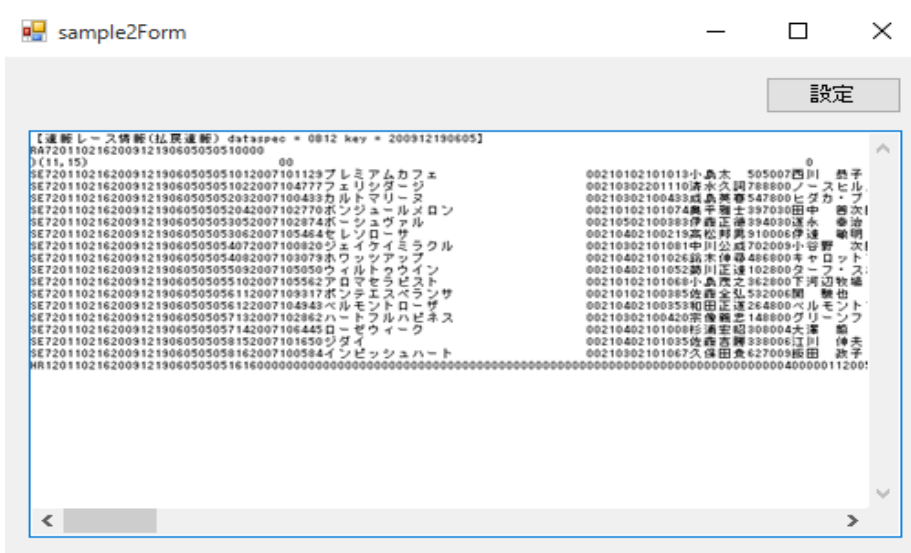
sample2Form

設定

【速報レース情報(拡張速報) dataspec = 0B12 key = 200912190605】
RA7201102162009121906050505100000
)(11,15)                    00                                                    0
SE7201102162009121906050505101200710112​9プレミアムカフェ                00210102101013小島太   505007西川  昌子
SE72011021620091219060505050210220071047​77フェリシダージ                00210302201110清水久詞788800ノースヒル
SE72011021620091219060505050320320071004​33カルトマリーヌ                00210302100433成島英春547800ヒダカ・ブ
SE72011021620091219060505050420420071027​70ボンジュールメロン            00210102101074鶴手雅士397030田中  茜次
SE72011021620091219060505050530520071028​74ボージュヴァル                00210502100383伊藤正徳394030進永  泰治
SE72011021620091219060505050630620071054​64セレソローサ                  00210402100219高松邦男910006伊達  敏明
SE72011021620091219060505050740720071008​20ジェイケイミラクル            00210302101081中川公成702009小谷野  次
SE72011021620091219060505050840820071030​79ホワッツアップ                00210402101026鈴木伸尋486800キャロット
SE72011021620091219060505050950920071050​50ウィルトゥウイン              00210402101052鈴川正達102800ターフ・ス
SE72011021620091219060505051051020071055​62アロマセラピスト              00210102101060小島茂之362800下河辺牧場
SE72011021620091219060505051161120071093​17ポンテエスペランサ            00210102100385佐藤全弘532006関  駿也
SE72011021620091219060505051261220071049​43ベルモントローザ              00210402100353和田正道264800ベルモント
SE72011021620091219060505051371320071028​62ハートフルハピネス            00210302100420宗像義忠148800グリーンフ
SE72011021620091219060505051471420071064​45ローゼウィーク                00210402101008杉浦宏昭308004大澤  繁
SE72011021620091219060505051581520071016​50ジダイ                        00210402101035佐藤吉勝338006江川  伸夫
SE72011021620091219060505051681620071005​84インビッシュハート            00210302101067久保田貴627009飯田  政子
HR120110216200912190605050516160000000000000000000000000000000000000000000000000000000000000000040000011200